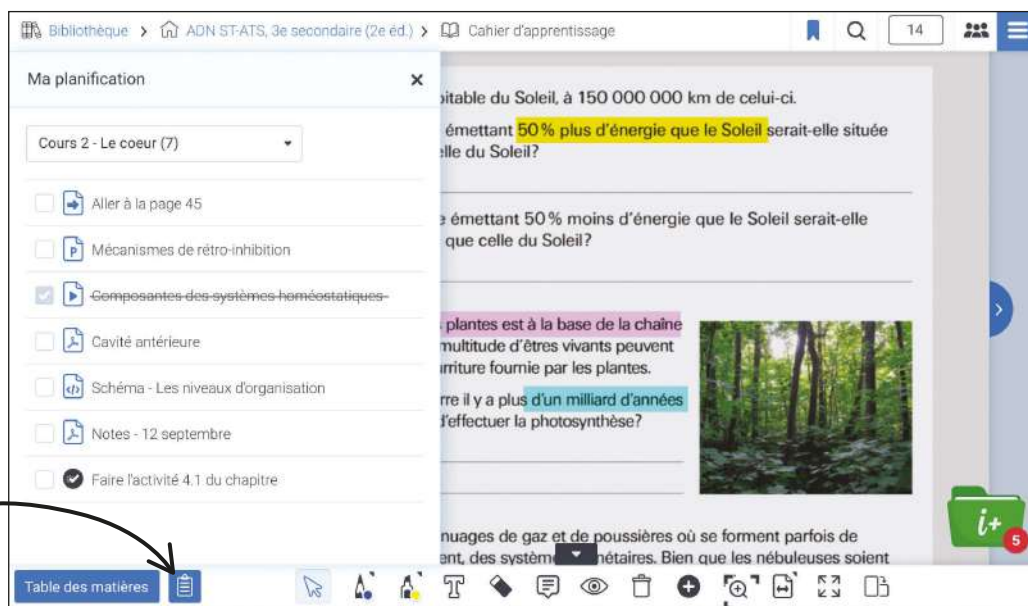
Bibliothèque > ADN ST-ATS, 3e secondaire (2e éd.) > Cahier d'apprentissage

14

Ma planification

×

Cours 2 - Le coeur (7)

Aller à la page 45

Mécanismes de rétro-inhibition

Composantes des systèmes homéostatiques

Cavité antérieure

Schéma - Les niveaux d'organisation

Notes - 12 septembre

Faire l'activité 4.1 du chapitre

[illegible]bitable du Soleil, à 150 000 000 km de celui-ci.

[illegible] émettant 50 % plus d'énergie que le Soleil serait-elle située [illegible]lle du Soleil?

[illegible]e émettant 50 % moins d'énergie que le Soleil serait-elle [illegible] que celle du Soleil?

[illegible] plantes est à la base de la chaîne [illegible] multitude d'êtres vivants peuvent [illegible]rriture fournie par les plantes.

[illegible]rre il y a plus d'un milliard d'années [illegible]'effectuer la photosynthèse?

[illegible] nuages de gaz et de poussières où se forment parfois de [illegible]ent, des systèm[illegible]nétaires. Bien que les nébuleuses soient

Table des matières

5